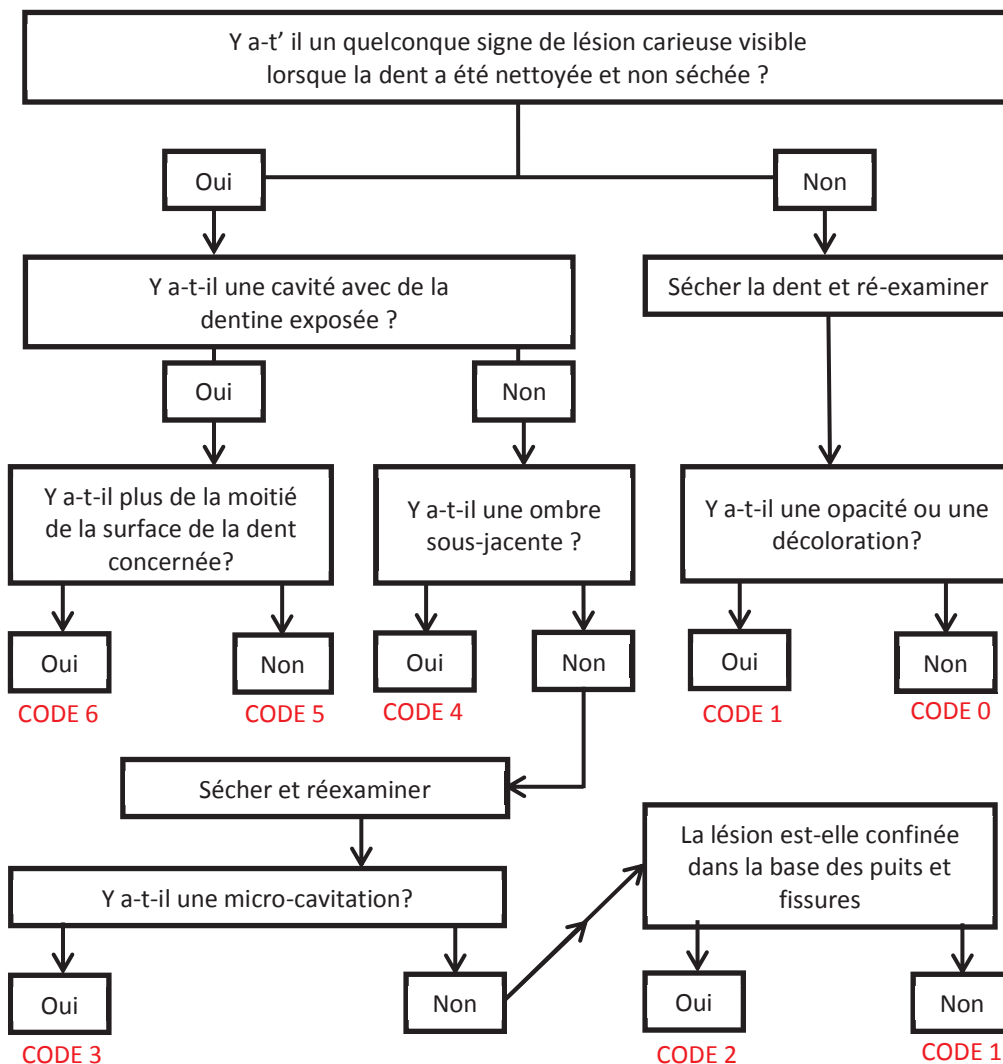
Y a-t' il un quelconque signe de lésion carieuse visible lorsque la dent a été nettoyée et non séchée ?

Oui

Non

Y a-t-il une cavité avec de la dentine exposée ?

Sécher la dent et ré-examiner

Oui

Non

Y a-t-il plus de la moitié de la surface de la dent concernée?

Y a-t-il une ombre sous-jacente ?

Y a-t-il une opacité ou une décoloration?

Oui
CODE 6

Non
CODE 5

Oui
CODE 4

Non

Oui
CODE 1

Non
CODE 0

Sécher et réexaminer

La lésion est-elle confinée dans la base des puits et fissures

Y a-t-il une micro-cavitation?

Oui
CODE 3

Non

Oui
CODE 2

Non
CODE 1